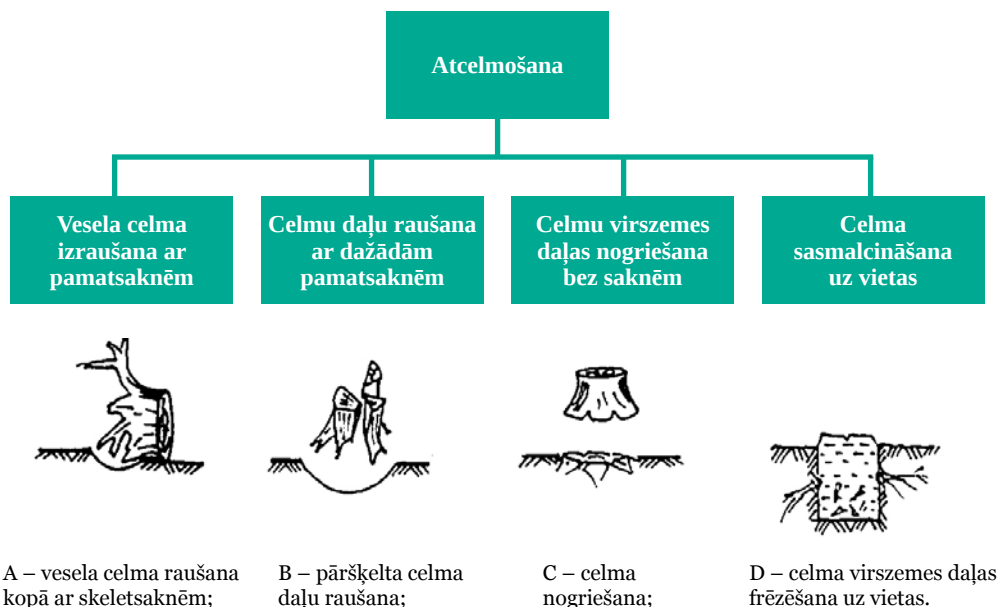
Atcelmošana

Vesela celma izraušana ar pamatsaknēm

Celmu daļu raušana ar dažādām pamatsaknēm

Celmu virszemes daļas nogriešana bez saknēm

Celma sasmalcināšana uz vietas

A – vesela celma raušana kopā ar skeletsaknēm;

B – pāršķelta celma daļu raušana;

C – celma nogriešana;

D – celma virszemes daļas frēzēšana uz vietas.